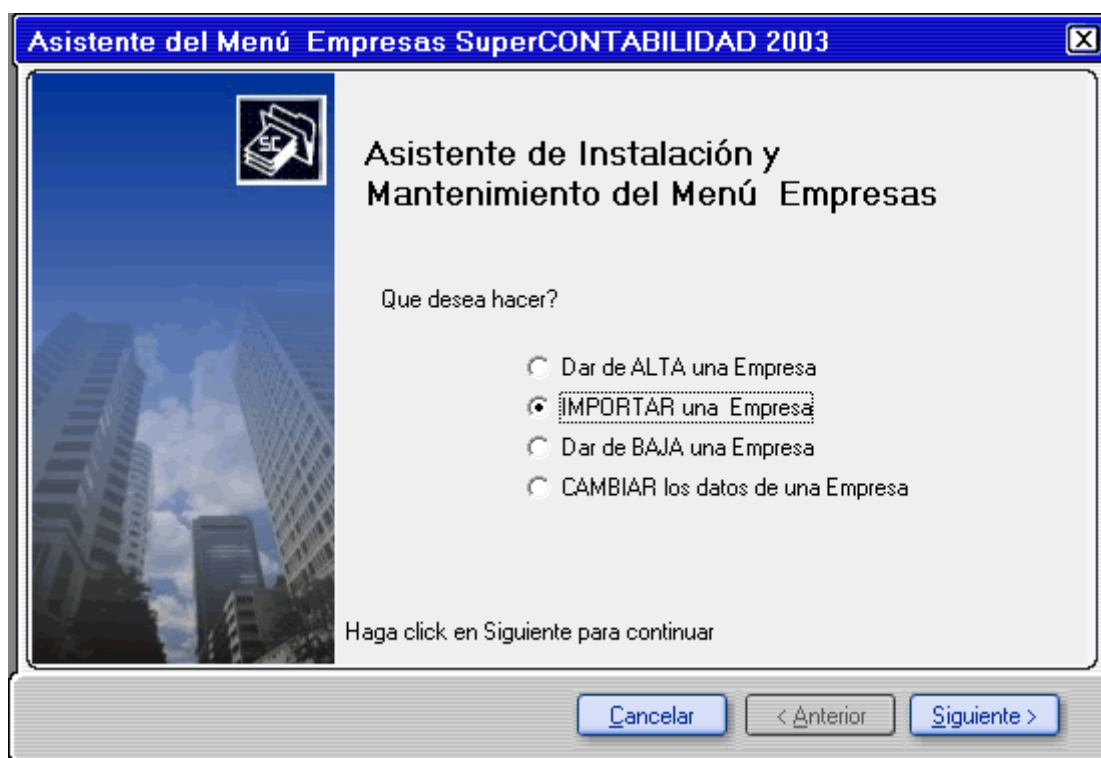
Asistente del Menú Empresas SuperCONTABILIDAD 2003

SC

Asistente de Instalación y Mantenimiento del Menú Empresas

Que desea hacer?

Dar de ALTA una Empresa
IMPORTAR una Empresa
Dar de BAJA una Empresa
CAMBIAR los datos de una Empresa

Haga click en Siguiente para continuar

Cancelar
< Anterior
Siguiente >